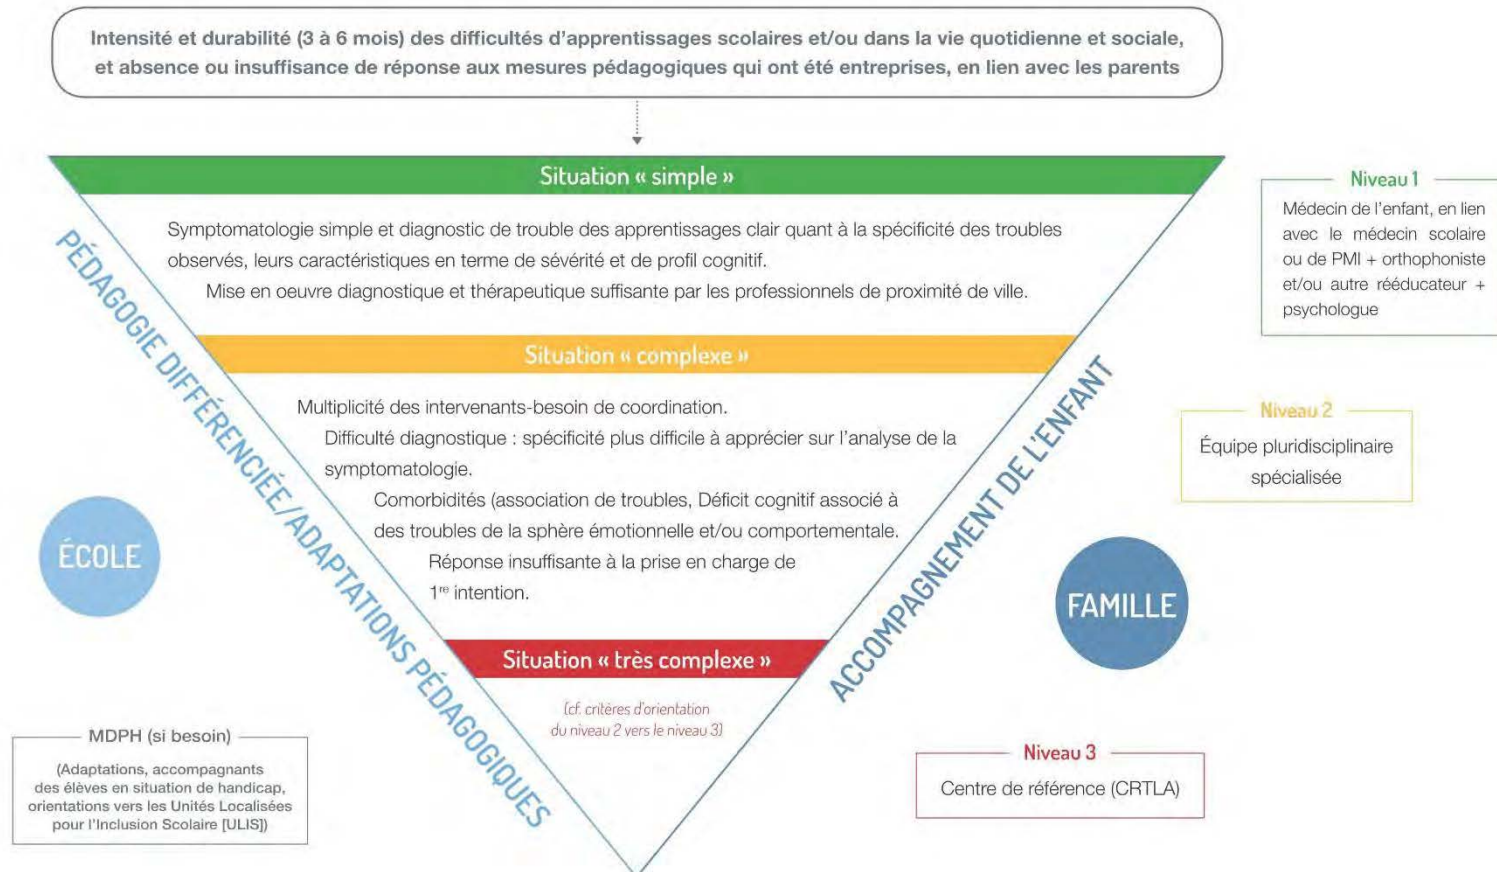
Intensité et durabilité (3 à 6 mois) des difficultés d'apprentissages scolaires et/ou dans la vie quotidienne et sociale, et absence ou insuffisance de réponse aux mesures pédagogiques qui ont été entreprises, en lien avec les parents

Situation « simple »

Symptomatologie simple et diagnostic de trouble des apprentissages clair quant à la spécificité des troubles observés, leurs caractéristiques en terme de sévérité et de profil cognitif.

Mise en oeuvre diagnostique et thérapeutique suffisante par les professionnels de proximité de ville.

Niveau 1

Médecin de l'enfant, en lien avec le médecin scolaire ou de PMI + orthophoniste et/ou autre rééducateur + psychologue

Situation « complexe »

Multiplicité des intervenants-besoin de coordination.

Difficulté diagnostique : spécificité plus difficile à apprécier sur l'analyse de la symptomatologie.

Comorbidités (association de troubles, Déficit cognitif associé à des troubles de la sphère émotionnelle et/ou comportementale.

Réponse insuffisante à la prise en charge de 1$^{re}$ intention.

Niveau 2

Équipe pluridisciplinaire spécialisée

PÉDAGOGIE DIFFÉRENCIÉE/ADAPTATIONS PÉDAGOGIQUES

ACCOMPAGNEMENT DE L'ENFANT

ÉCOLE

FAMILLE

Situation « très complexe »

(cf. critères d'orientation du niveau 2 vers le niveau 3)

MDPH (si besoin)

(Adaptations, accompagnants des élèves en situation de handicap, orientations vers les Unités Localisées pour l'Inclusion Scolaire [ULIS])

Niveau 3

Centre de référence (CRTLA)